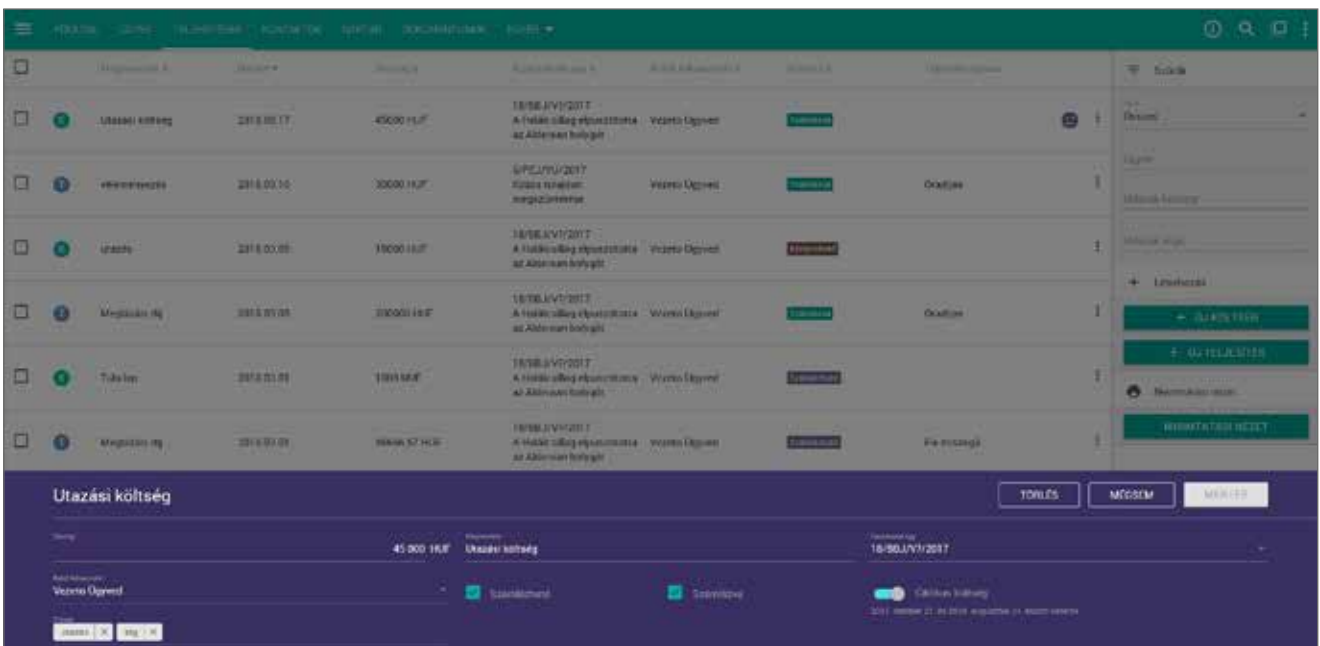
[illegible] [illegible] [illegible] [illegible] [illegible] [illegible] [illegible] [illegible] ▾

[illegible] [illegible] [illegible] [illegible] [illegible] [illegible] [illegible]

Szűrők

Utazási költség 2018.03.17. 45000 HUF 18/SBJ/V7/2017 A Hobbi család elpusztítása az Alderman kolbojót Vezető Ügyvéd

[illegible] 2018.03.10. 30000 HUF 5/PEJ/YU/2017 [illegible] Vezető Ügyvéd Díjaktív

utazás 2018.03.05. 15000 HUF 18/SBJ/V7/2017 A Hobbi család elpusztítása az Alderman kolbojót Vezető Ügyvéd

Megbízási díj 2018.03.05. 200000 HUF 18/SBJ/V7/2017 A Hobbi család elpusztítása az Alderman kolbojót Vezető Ügyvéd Díjaktív

Tulajdon 2018.03.05. 1000 HUF 18/SBJ/V7/2017 A Hobbi család elpusztítása az Alderman kolbojót Vezető Ügyvéd

Megbízási díj 2018.03.05. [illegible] HUF 18/SBJ/V7/2017 A Hobbi család elpusztítása az Alderman kolbojót Vezető Ügyvéd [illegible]

+ Létrehozás

+ ÚJ KÖLTSÉG

+ ÚJ TELJESÍTÉS

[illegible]

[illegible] NÉZET

Utazási költség

TÖRLÉS MÉGSEM MENTÉS

45 000 HUF

Utazási költség

18/SBJ/V7/2017

Vezető Ügyvéd

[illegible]

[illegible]

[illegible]

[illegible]

utazás ✕ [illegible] ✕